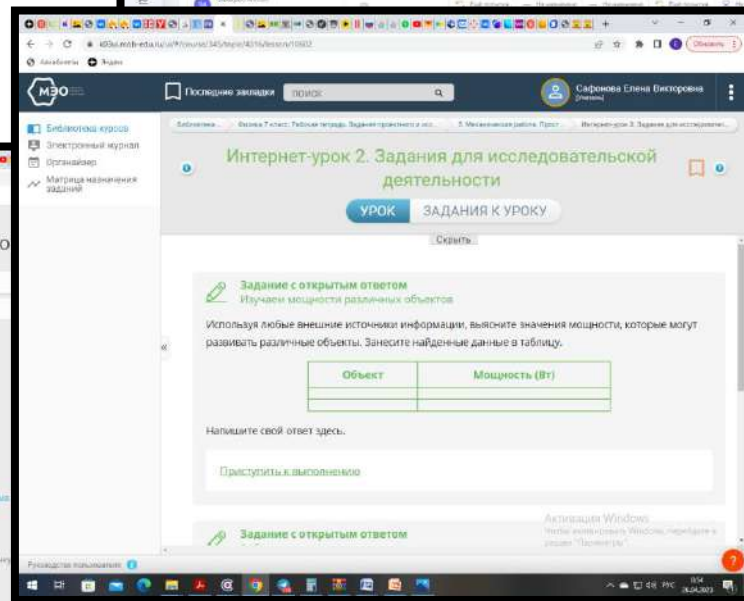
МЭО

Последние закладки

поиск

Сафонова Елена Викторовна

Библиотека курсов
Электронный журнал
Органайзер
Матрица назначения заданий

Интернет-урок 2. Задания для исследовательской деятельности

УРОК

ЗАДАНИЯ К УРОКУ

Скрыть

Задание с открытым ответом
Изучаем мощности различных объектов

Используя любые внешние источники информации, выясните значения мощности, которые могут развивать различные объекты. Занесите найденные данные в таблицу.

| Объект | Мощность (Вт) |
|---|---|
| | |
| | |

Напишите свой ответ здесь.

Приступить к выполнению

Задание с открытым ответом

Активация Windows

Руководство пользователя